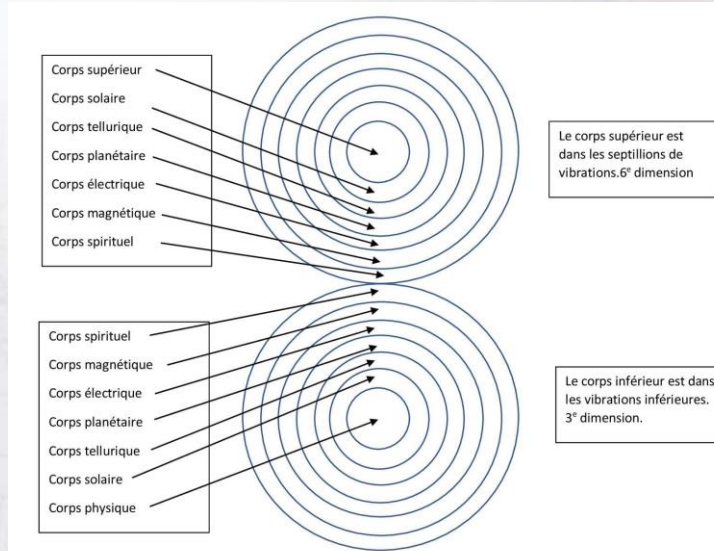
Corps supérieur
Corps solaire
Corps tellurique
Corps planétaire
Corps électrique
Corps magnétique
Corps spirituel

Le corps supérieur est dans les septillions de vibrations.6$^{e}$ dimension

Corps spirituel
Corps magnétique
Corps électrique
Corps planétaire
Corps tellurique
Corps solaire
Corps physique

Le corps inférieur est dans les vibrations inférieures. 3$^{e}$ dimension.